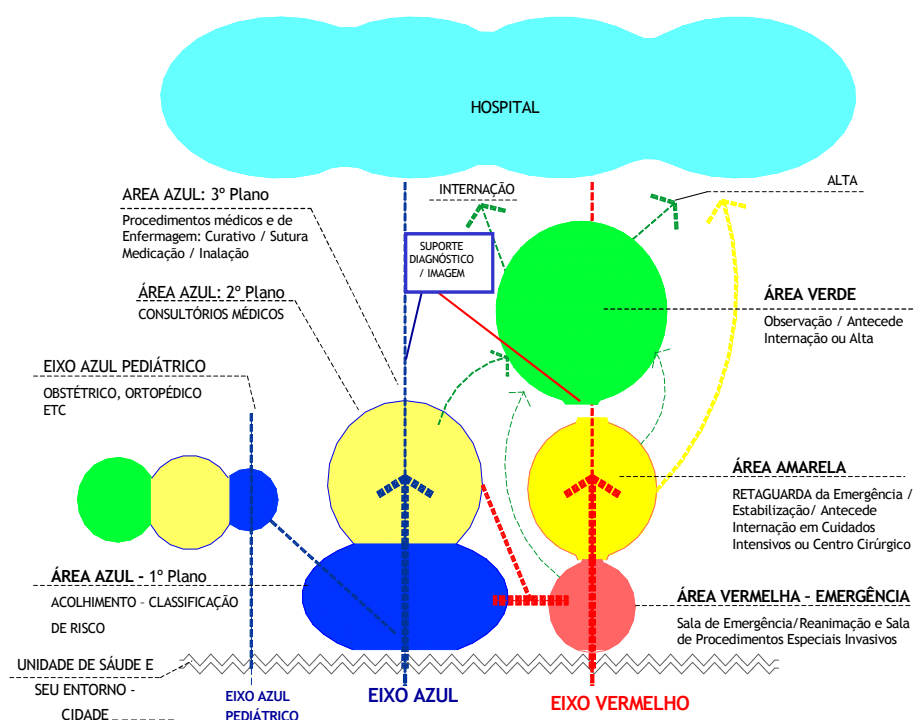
HOSPITAL

INTERNAÇÃO

ALTA

AREA AZUL: 3º Plano

Procedimentos médicos e de Enfermagem: Curativo / Sutura Medicação / Inalação

SUPORTE DIAGNÓSTICO / IMAGEM

ÁREA AZUL: 2º Plano

CONSULTÓRIOS MÉDICOS

ÁREA VERDE

Observação / Antecede Internação ou Alta

EIXO AZUL PEDIÁTRICO

OBSTÉTRICO, ORTOPÉDICO ETC

ÁREA AMARELA

RETAGUARDA da Emergência / Estabilização/ Antecede Internação em Cuidados Intensivos ou Centro Cirúrgico

ÁREA AZUL - 1º Plano

ACOLHIMENTO – CLASSIFICAÇÃO DE RISCO

ÁREA VERMELHA – EMERGÊNCIA

Sala de Emergência/Reanimação e Sala de Procedimentos Especiais Invasivos

UNIDADE DE SÁUDE E SEU ENTORNO - CIDADE

EIXO AZUL PEDIÁTRICO

EIXO AZUL

EIXO VERMELHO